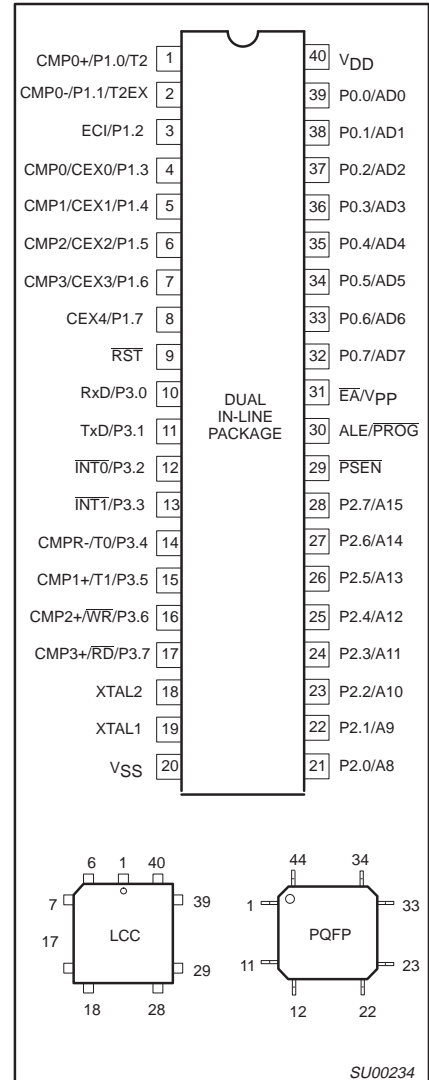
CMP0+/P1.0/T2 1
CMP0-/P1.1/T2EX 2
ECI/P1.2 3
CMP0/CEX0/P1.3 4
CMP1/CEX1/P1.4 5
CMP2/CEX2/P1.5 6
CMP3/CEX3/P1.6 7
CEX4/P1.7 8
$\overline{RST}$ 9
RxD/P3.0 10
TxD/P3.1 11
$\overline{INT0}$/P3.2 12
$\overline{INT1}$/P3.3 13
CMPR-/T0/P3.4 14
CMP1+/T1/P3.5 15
CMP2+/$\overline{WR}$/P3.6 16
CMP3+/$\overline{RD}$/P3.7 17
XTAL2 18
XTAL1 19
$V_{SS}$ 20

DUAL IN-LINE PACKAGE

40 $V_{DD}$
39 P0.0/AD0
38 P0.1/AD1
37 P0.2/AD2
36 P0.3/AD3
35 P0.4/AD4
34 P0.5/AD5
33 P0.6/AD6
32 P0.7/AD7
31 $\overline{EA}$/$V_{PP}$
30 ALE/$\overline{PROG}$
29 $\overline{PSEN}$
28 P2.7/A15
27 P2.6/A14
26 P2.5/A13
25 P2.4/A12
24 P2.3/A11
23 P2.2/A10
22 P2.1/A9
21 P2.0/A8

6 1 40
7 39
LCC
17 29
18 28

44 34
1 33
PQFP
11 23
12 22

SU00234